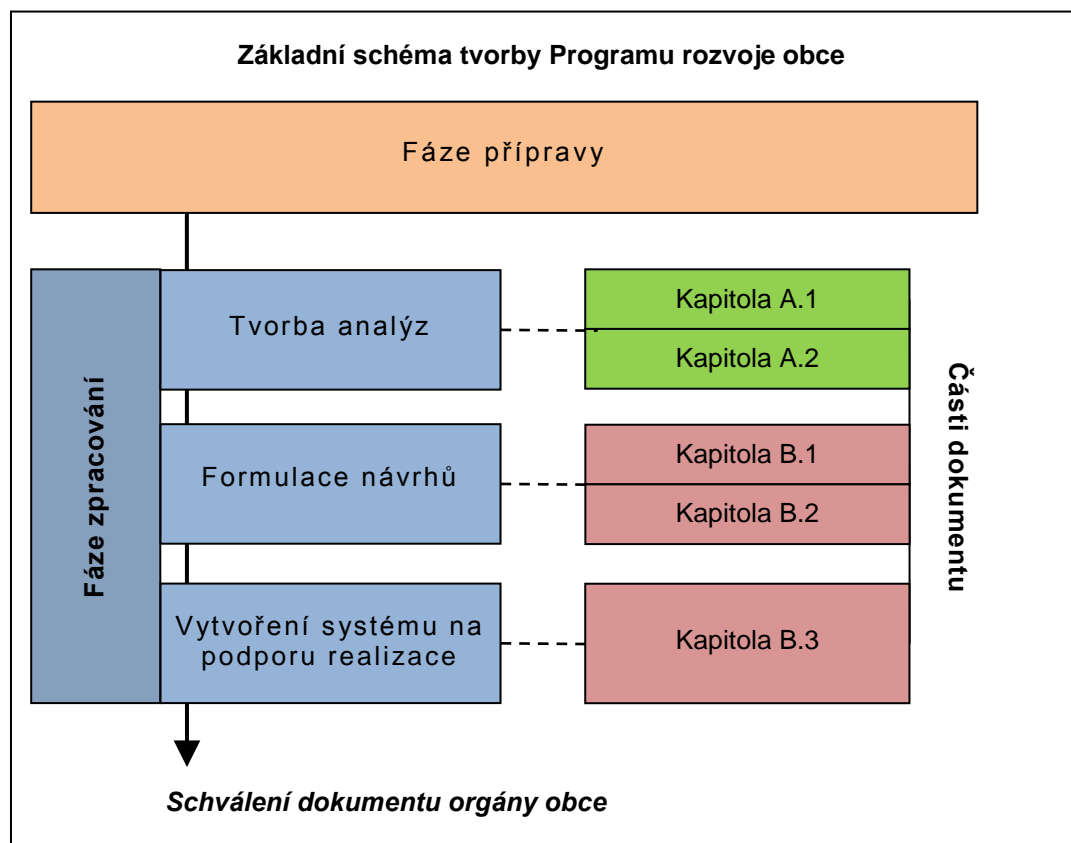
Základní schéma tvorby Programu rozvoje obce

Fáze přípravy

Fáze zpracování

Tvorba analýz

Kapitola A.1

Kapitola A.2

Formulace návrhů

Kapitola B.1

Kapitola B.2

Vytvoření systému na podporu realizace

Kapitola B.3

Části dokumentu

Schválení dokumentu orgány obce